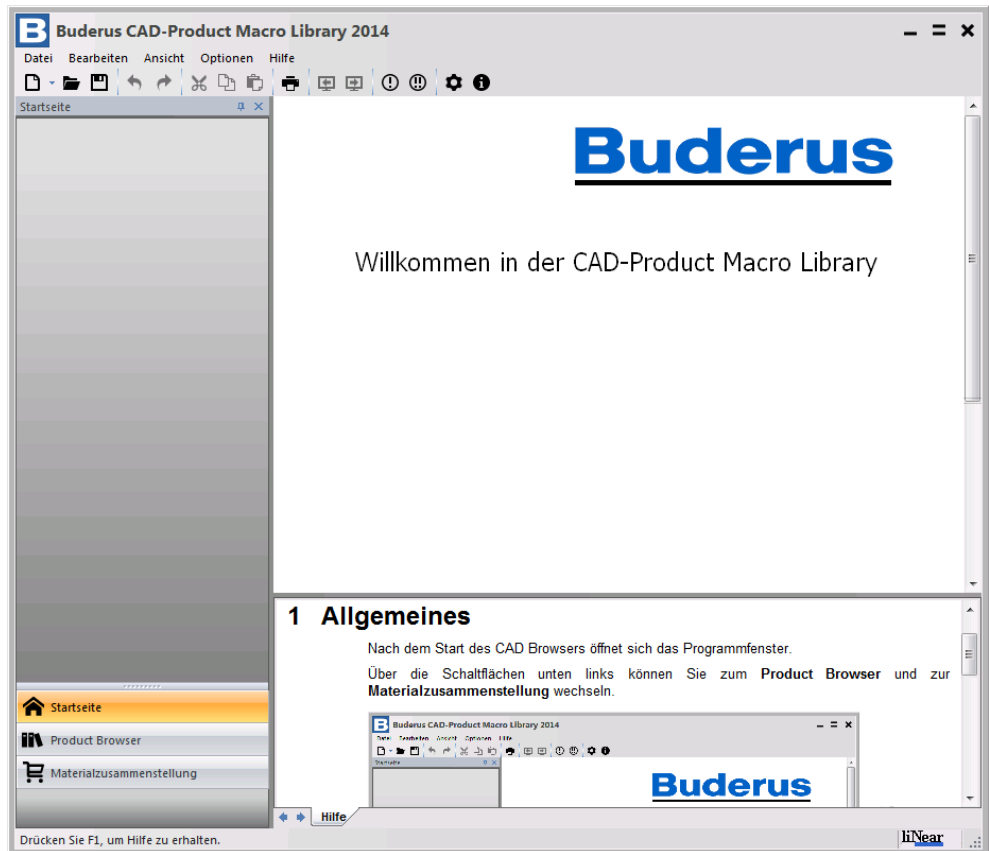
B Buderus CAD-Product Macro Library 2014

Datei Bearbeiten Ansicht Optionen Hilfe

Startseite

Buderus

Willkommen in der CAD-Product Macro Library

1 Allgemeines

Nach dem Start des CAD Browsers öffnet sich das Programmfenster.

Über die Schaltflächen unten links können Sie zum **Product Browser** und zur **Materialzusammenstellung** wechseln.

B Buderus CAD-Product Macro Library 2014

Datei Bearbeiten Ansicht Optionen Hilfe

Startseite

Buderus

Startseite

Product Browser

Materialzusammenstellung

Hilfe

Drücken Sie F1, um Hilfe zu erhalten.

liNear